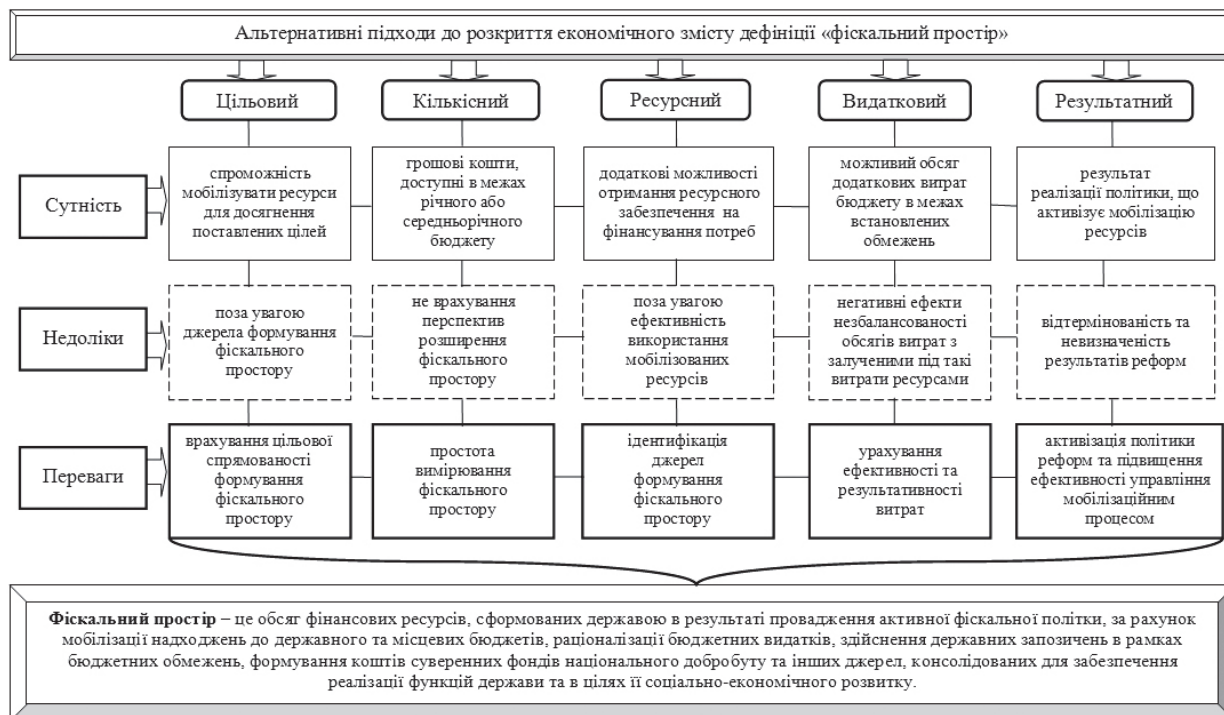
Альтернативні підходи до розкриття економічного змісту дефініції «фіскальний простір»

Цільовий

Кількісний

Ресурсний

Видатковий

Результатний

Сутність

спроможність мобілізувати ресурси для досягнення поставлених цілей

грошові кошти, доступні в межах річного або середньорічного бюджету

додаткові можливості отримання ресурсного забезпечення на фінансування потреб

можливий обсяг додаткових витрат бюджету в межах встановлених обмежень

результат реалізації політики, що активізує мобілізацію ресурсів

Недоліки

поза увагою джерела формування фіскального простору

не врахування перспектив розширення фіскального простору

поза увагою ефективність використання мобілізованих ресурсів

негативні ефекти незбалансованості обсягів витрат з залученими під такі витрати ресурсами

відтермінованість та невизначеність результатів реформ

Переваги

врахування цільової спрямованості формування фіскального простору

простота вимірювання фіскального простору

ідентифікація джерел формування фіскального простору

урахування ефективності та результативності витрат

активізація політики реформ та підвищення ефективності управління мобілізаційним процесом

**Фіскальний простір** – це обсяг фінансових ресурсів, сформованих державою в результаті провадження активної фіскальної політки, за рахунок мобілізації надходжень до державного та місцевих бюджетів, раціоналізації бюджетних видатків, здійснення державних запозичень в рамках бюджетних обмежень, формування коштів суверенних фондів національного добробуту та інших джерел, консолідованих для забезпечення реалізації функцій держави та в цілях її соціально-економічного розвитку.